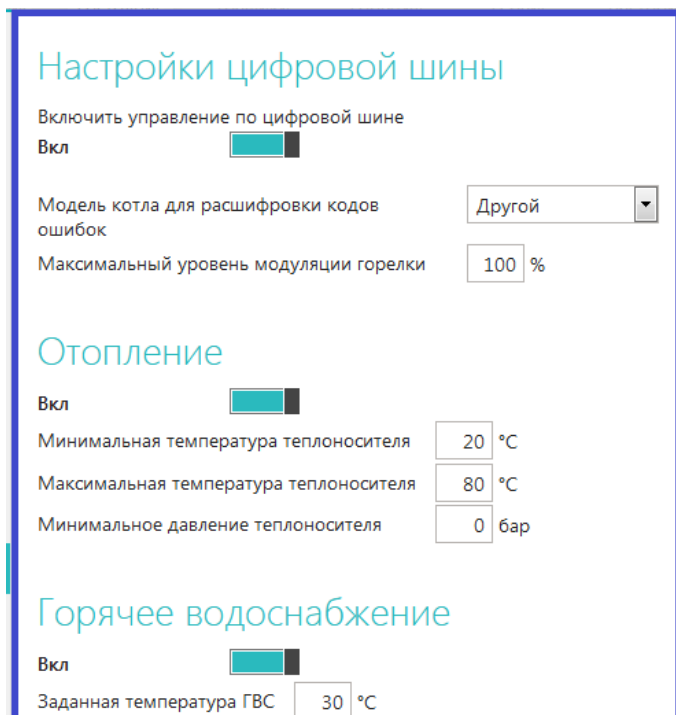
Настройки цифровой шины

Включить управление по цифровой шине

Вкл

Модель котла для расшифровки кодов ошибок

Другой

Максимальный уровень модуляции горелки 100 %

Отопление

Вкл

Минимальная температура теплоносителя 20 °C

Максимальная температура теплоносителя 80 °C

Минимальное давление теплоносителя 0 бар

Горячее водоснабжение

Вкл

Заданная температура ГВС 30 °C